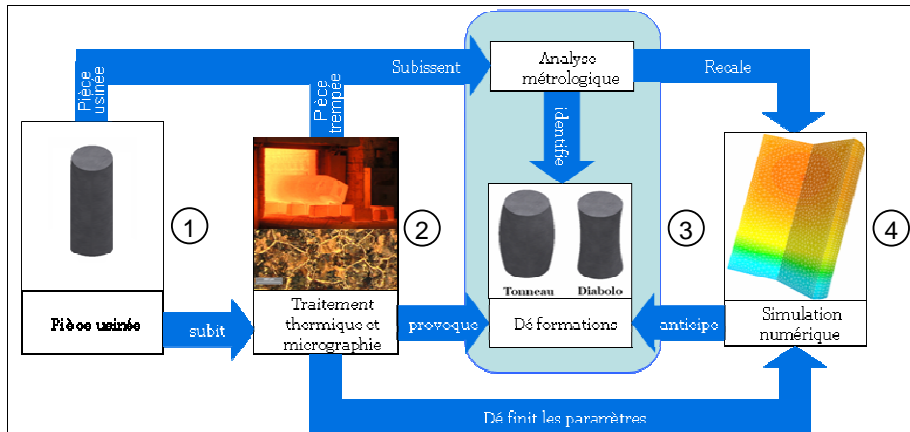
Pièce usinée

Pièce trempée

Subissent

Analyse métrologique

Recale

identifie

1

2

3

4

Tonneau

Diabolo

Pièce usinée

subit

Traitement thermique et micrographie

provoque

Dé formations

anticipe

Simulation numérique

Dé finit les paramètres